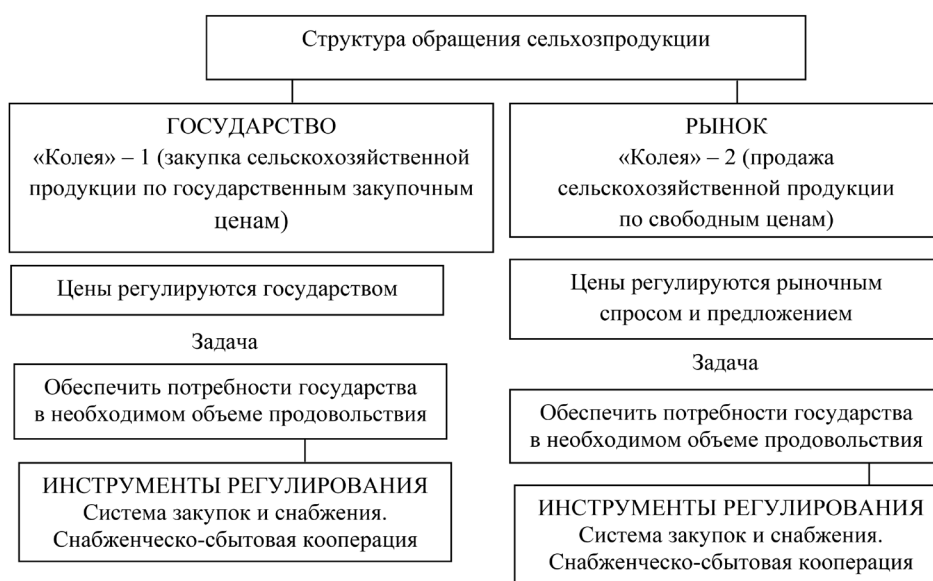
Структура обращения сельхозпродукции

ГОСУДАРСТВО
«Колея» – 1 (закупка сельскохозяйственной продукции по государственным закупочным ценам)

Цены регулируются государством

Задача

Обеспечить потребности государства в необходимом объеме продовольствия

ИНСТРУМЕНТЫ РЕГУЛИРОВАНИЯ
Система закупок и снабжения.
Снабженческо-сбытовая кооперация

РЫНОК
«Колея» – 2 (продажа сельскохозяйственной продукции по свободным ценам)

Цены регулируются рыночным спросом и предложением

Задача

Обеспечить потребности государства в необходимом объеме продовольствия

ИНСТРУМЕНТЫ РЕГУЛИРОВАНИЯ
Система закупок и снабжения.
Снабженческо-сбытовая кооперация